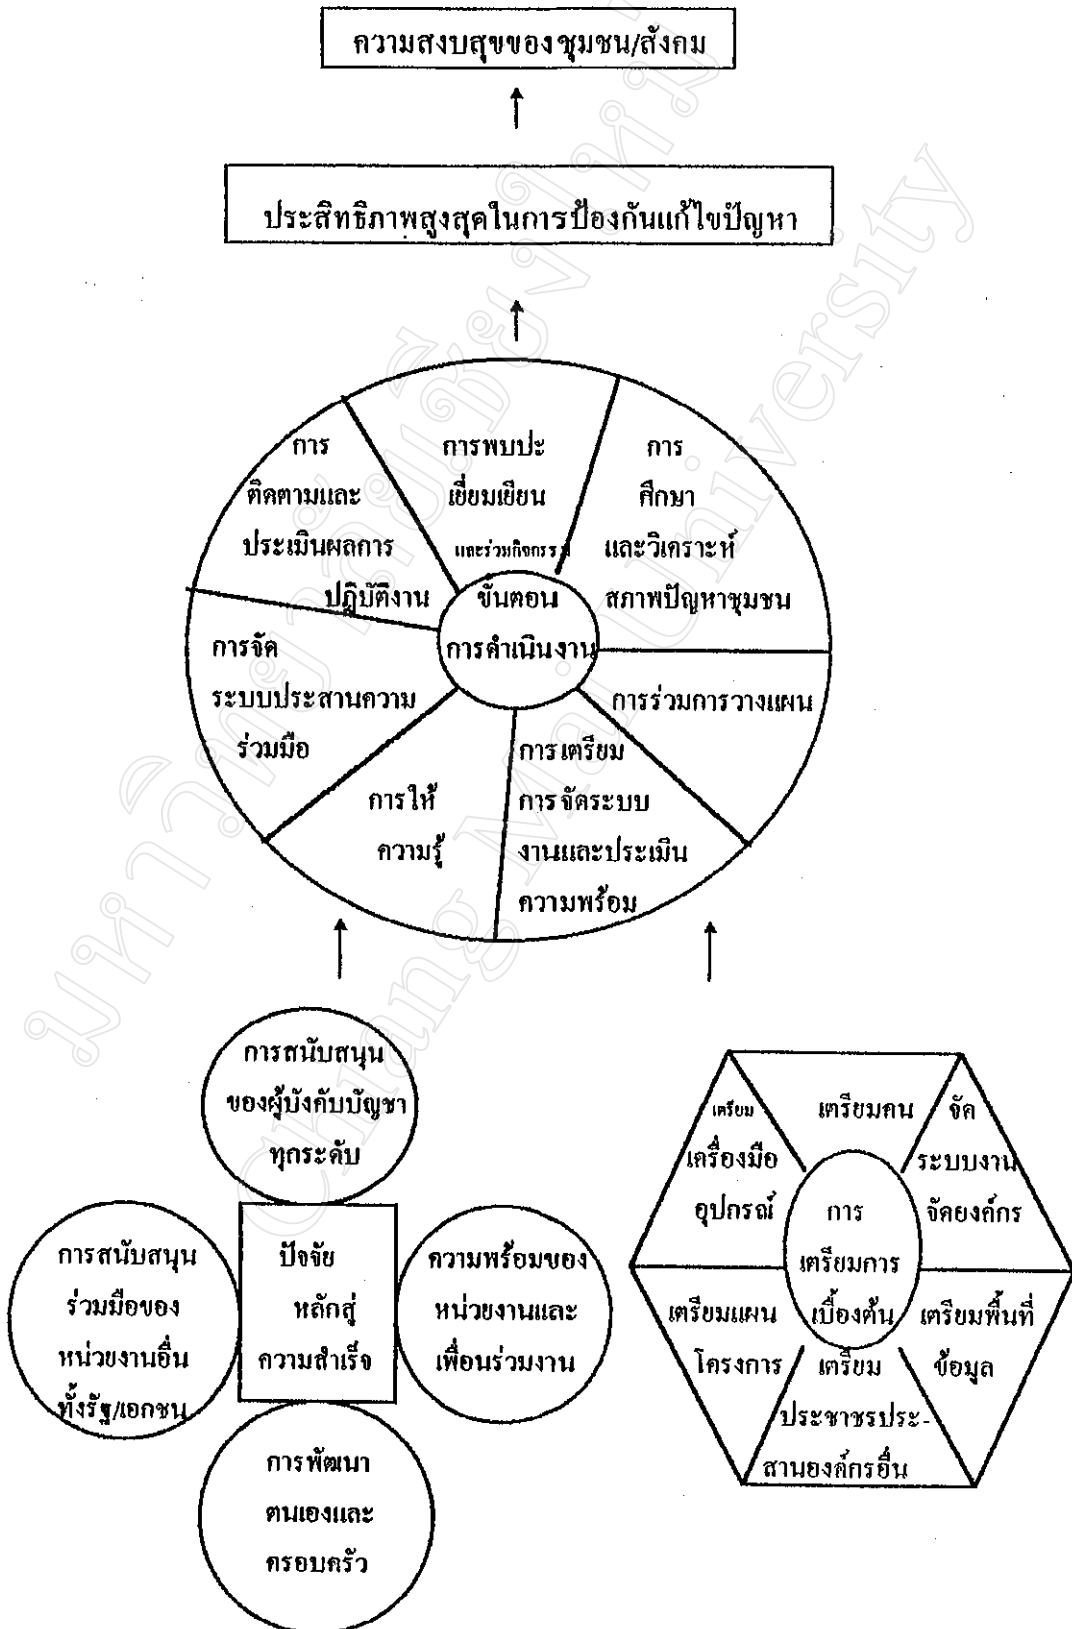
ความสงบสุขของชุมชน/สังคม

ประสิทธิภาพสูงสุดในการป้องกันแก้ไขปัญหา

การพบปะ เยี่ยมเยียน และร่วมกิจกรรม

การ ศึกษา และวิเคราะห์ สภาพปัญหาชุมชน

การร่วมการวางแผน

การเตรียม การจัดระบบ งานและประเมิน ความพร้อม

การให้ ความรู้

การจัด ระบบประสานความ ร่วมมือ

การ ติดตามและ ประเมินผลการ ปฏิบัติงาน

ขั้นตอน การดำเนินงาน

การสนับสนุน ของผู้บังคับบัญชา ทุกระดับ

การสนับสนุน ร่วมมือของ หน่วยงานอื่น ทั้งรัฐ/เอกชน

ปัจจัย หลักสู่ ความสำเร็จ

ความพร้อมของ หน่วยงานและ เพื่อนร่วมงาน

การพัฒนา ตนเองและ ครอบครัว

เตรียมคน

จัด ระบบงาน จัดองค์กร

เตรียมพื้นที่ ข้อมูล

เตรียม ประชาชรประ- สานองค์กรอื่น

เตรียมแผน โครงการ

เตรียม เครื่องมือ อุปกรณ์

การ เตรียมการ เบื้องต้น